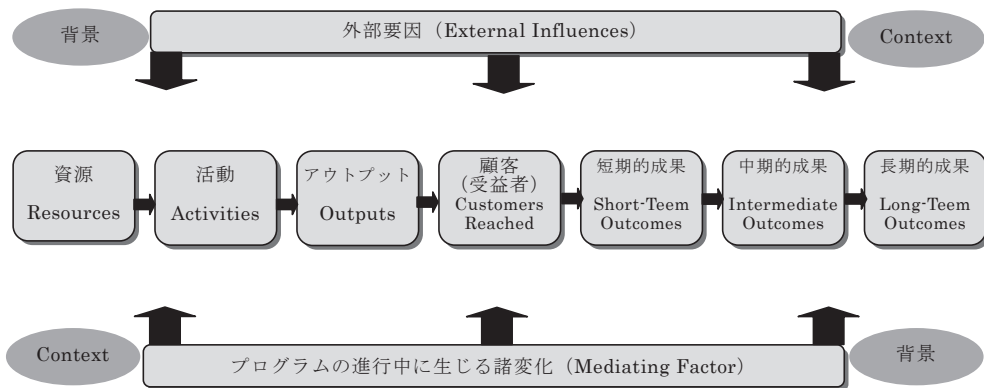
背景

外部要因（External Influences）

Context

資源
Resources

活動
Activities

アウトプット
Outputs

顧客
（受益者）
Customers
Reached

短期的成果
Short-Teem
Outcomes

中期的成果
Intermediate
Outcomes

長期的成果
Long-Teem
Outcomes

Context

プログラムの進行中に生じる諸変化（Mediating Factor）

背景